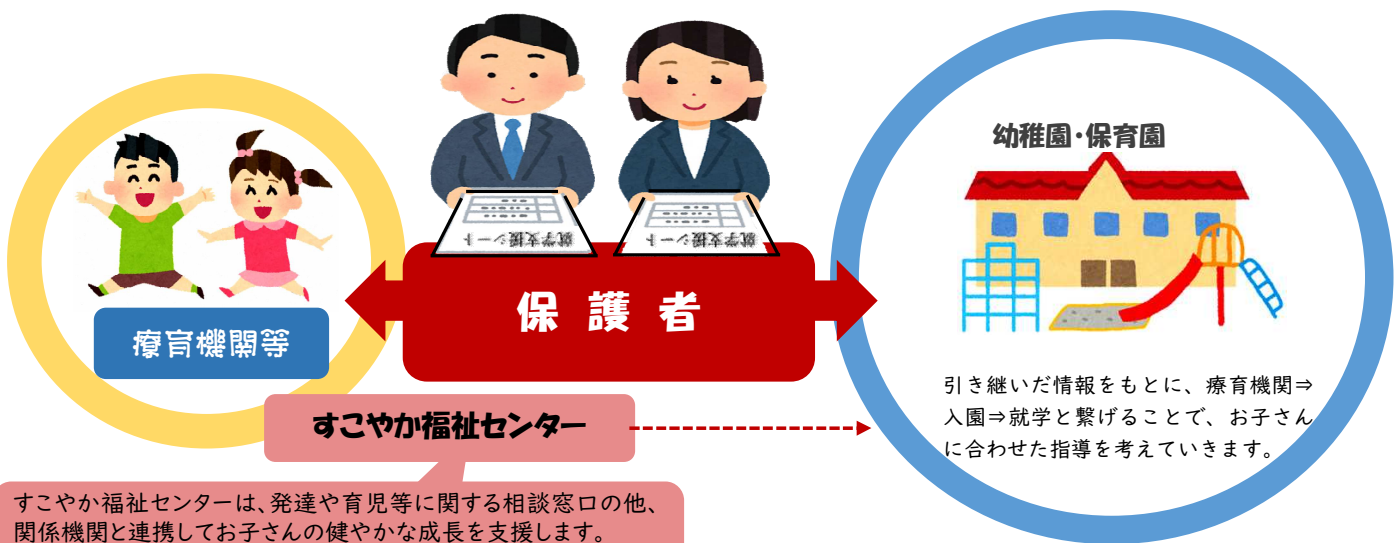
幼稚園・保育園

就学支援シート

就学支援シート

療育機関等

保 護 者

引き継いだ情報をもとに、療育機関⇒入園⇒就学と繋げることで、お子さんに合わせた指導を考えていきます。

すこやか福祉センター

すこやか福祉センターは、発達や育児等に関する相談窓口の他、関係機関と連携してお子さんの健やかな成長を支援します。